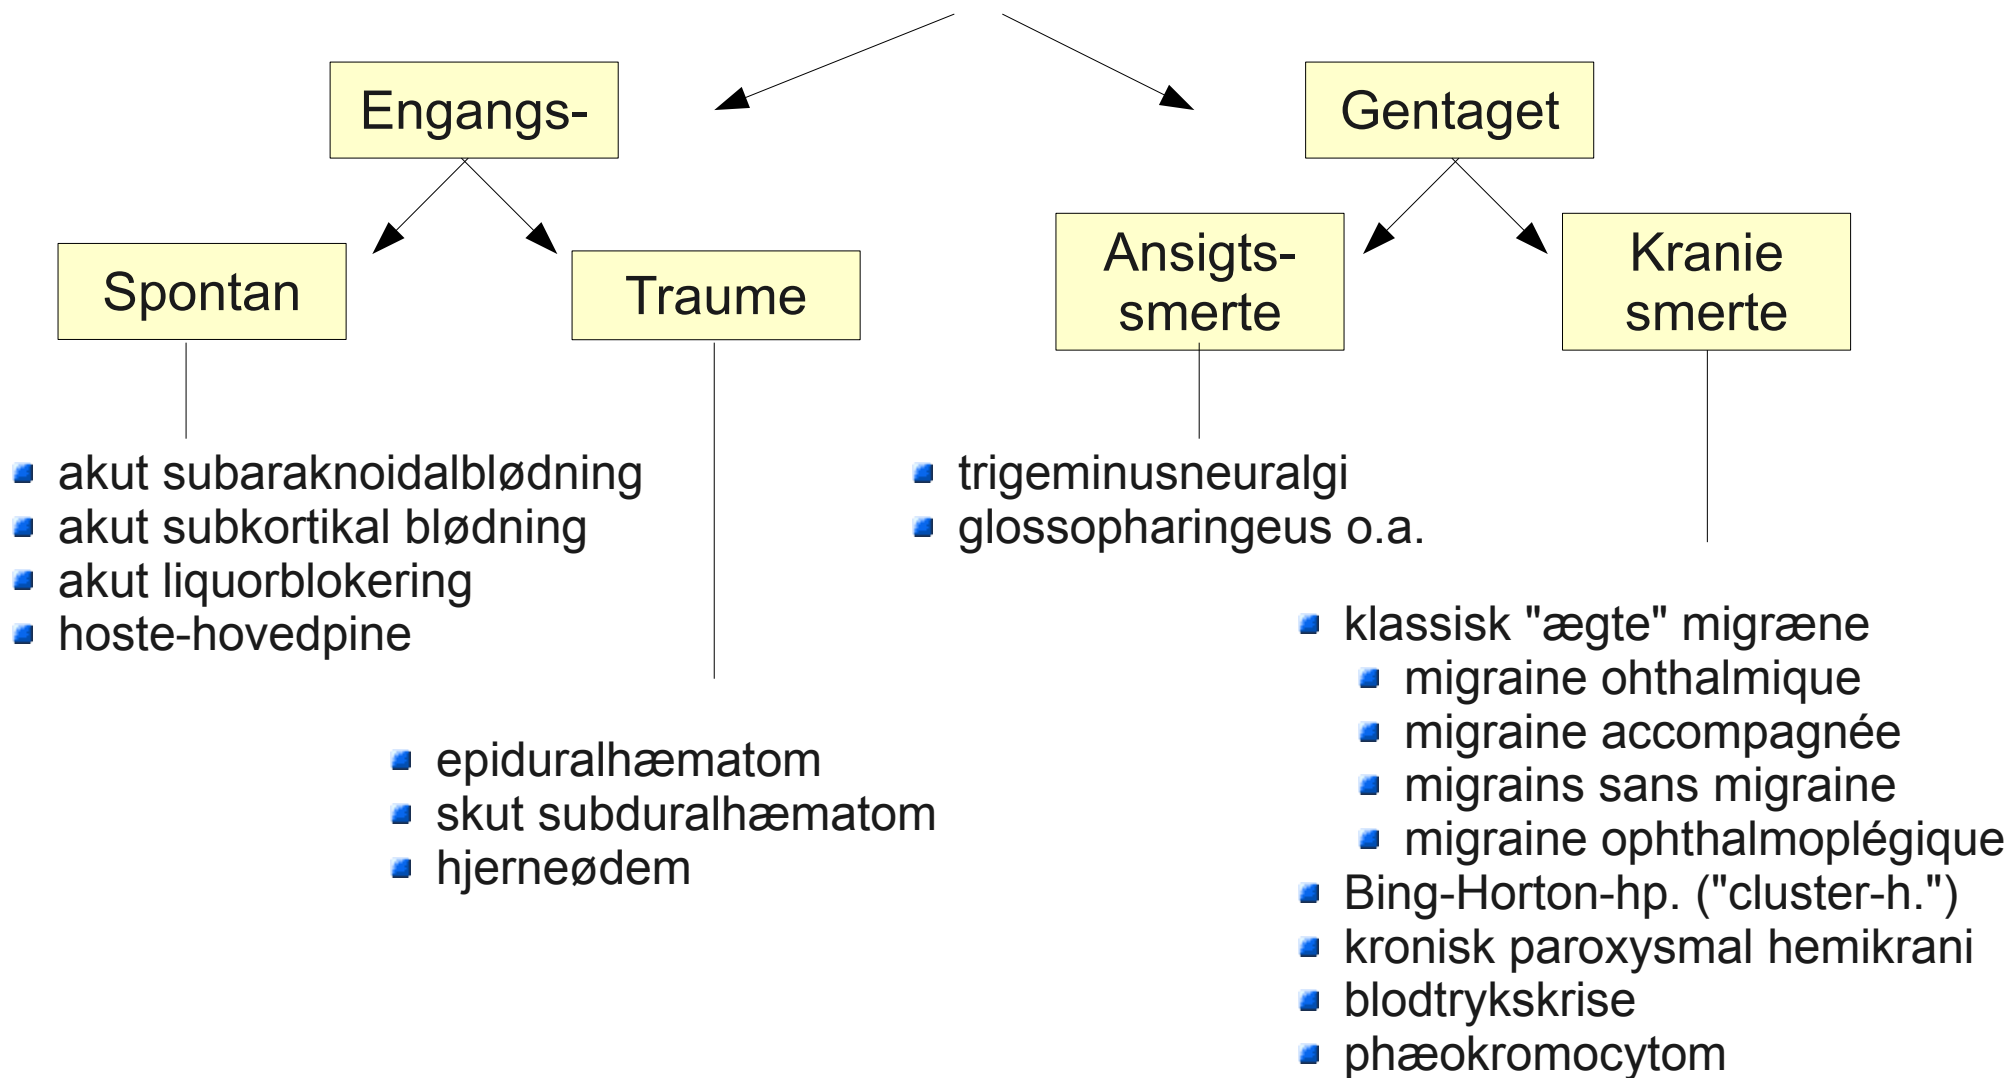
Engangs-

Gentaget

Spontan

Traume

Ansigts-smerte

Kranie smerte

- akut subaraknoidalblødning
- akut subkortikal blødning
- akut liquorblokering
- hoste-hovedpine

- trigeminusneuralgi
- glossopharingeus o.a.

- klassisk "ægte" migræne
  - migraine ohthalmique
  - migraine accompagnée
  - migrains sans migraine
  - migraine ophthalmoplégique
- Bing-Horton-hp. ("cluster-h.")
- kronisk paroxysmal hemikrani
- blodtrykskrise
- phæokromocytom

- epiduralhæmatom
- skut subduralhæmatom
- hjerneødem